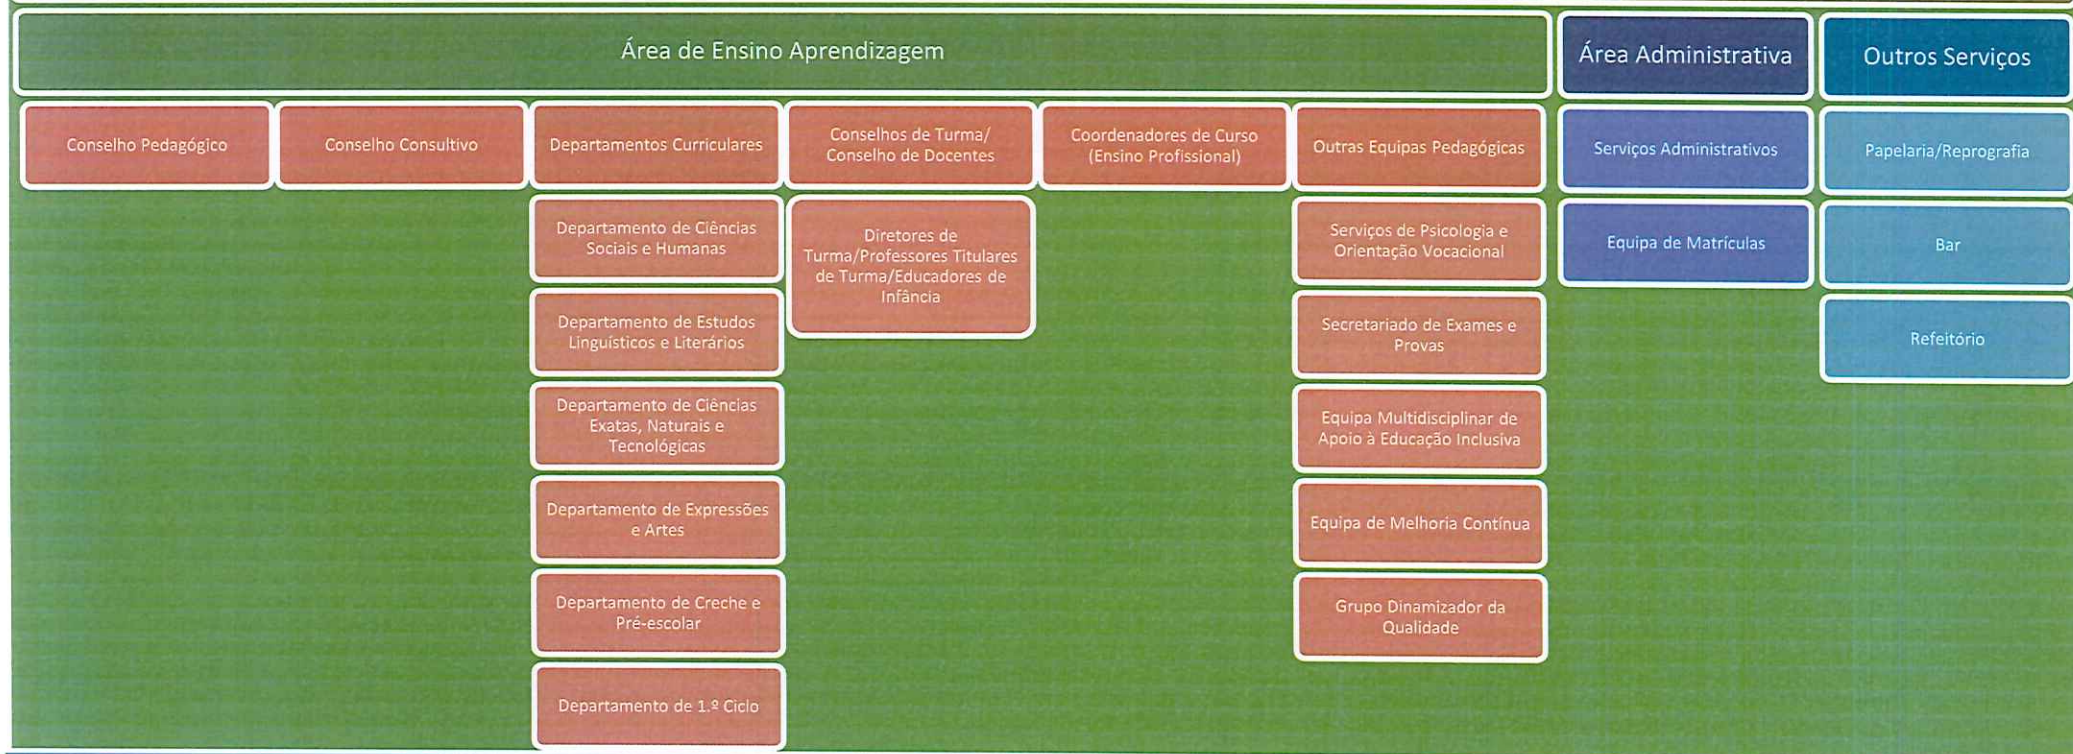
Área de Ensino Aprendizagem

Área Administrativa

Outros Serviços

Conselho Pedagógico

Conselho Consultivo

Departamentos Curriculares

Departamento de Ciências Sociais e Humanas

Departamento de Estudos Linguísticos e Literários

Departamento de Ciências Exatas, Naturais e Tecnológicas

Departamento de Expressões e Artes

Departamento de Creche e Pré-escolar

Departamento de 1.º Ciclo

Conselhos de Turma/ Conselho de Docentes

Diretores de Turma/Professores Titulares de Turma/Educadores de Infância

Coordenadores de Curso (Ensino Profissional)

Outras Equipas Pedagógicas

Serviços de Psicologia e Orientação Vocacional

Secretariado de Exames e Provas

Equipa Multidisciplinar de Apoio à Educação Inclusiva

Equipa de Melhoria Contínua

Grupo Dinamizador da Qualidade

Serviços Administrativos

Equipa de Matrículas

Papelaria/Reprografia

Bar

Refeitório